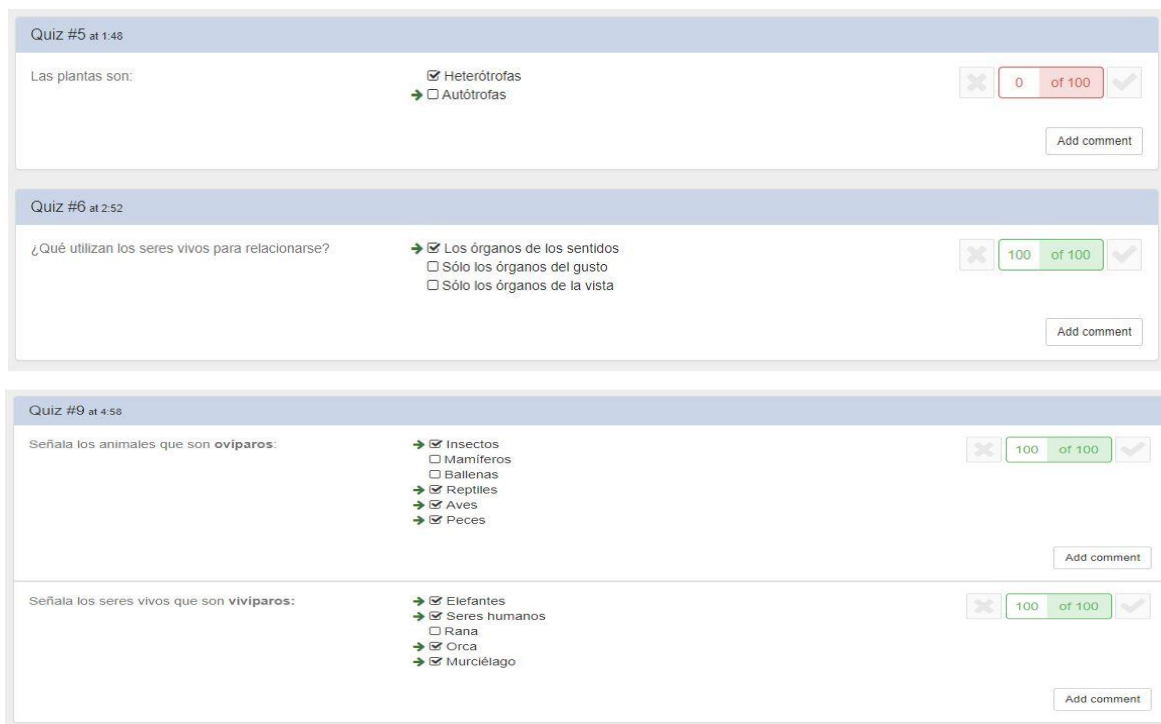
Quiz #5 at 1:48

Las plantas son:

☑ Heterótrofas
→ ☐ Autótrofas

0 of 100

Add comment

Quiz #6 at 2:52

¿Qué utilizan los seres vivos para relacionarse?

→ ☑ Los órganos de los sentidos
☐ Sólo los órganos del gusto
☐ Sólo los órganos de la vista

100 of 100

Add comment

Quiz #9 at 4:58

Señala los animales que son **ovíparos**:

→ ☑ Insectos
☐ Mamíferos
☐ Ballenas
→ ☑ Reptiles
→ ☑ Aves
→ ☑ Peces

100 of 100

Add comment

Señala los seres vivos que son **vivíparos:**

→ ☑ Elefantes
→ ☑ Seres humanos
☐ Rana
→ ☑ Orca
→ ☑ Murciélago

100 of 100

Add comment